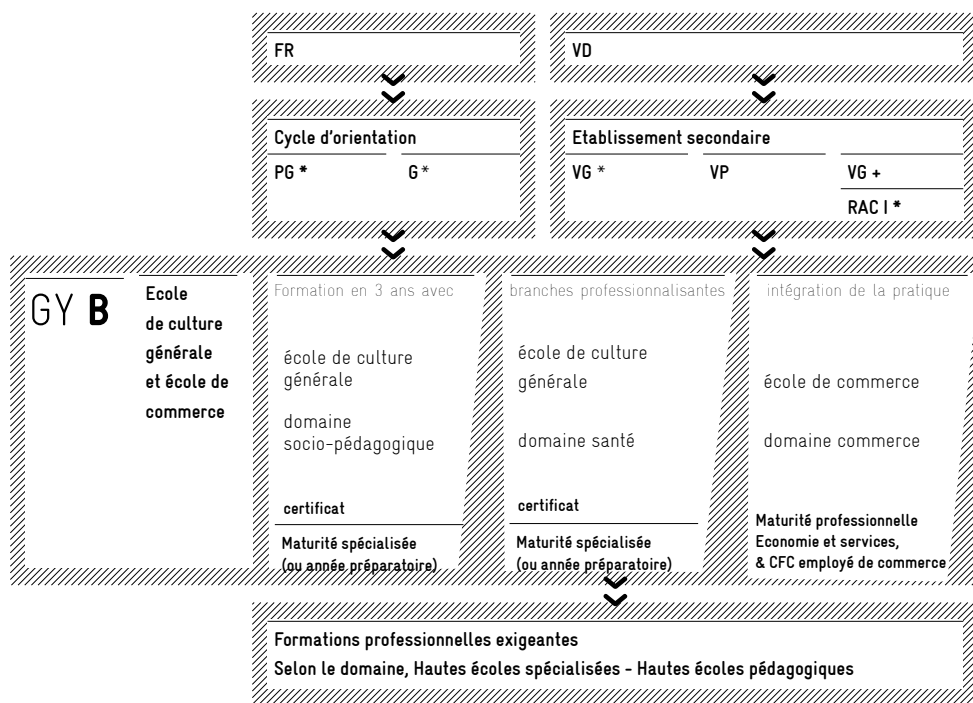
FR

VD

Cycle d'orientation

PG *

G *

Etablissement secondaire

VG *

VP

VG +

RAC I *

GY B

Ecole de culture générale et école de commerce

Formation en 3 ans avec

école de culture générale

domaine socio-pédagogique

certificat

Maturité spécialisée (ou année préparatoire)

branches professionnalisantes

école de culture générale

domaine santé

certificat

Maturité spécialisée (ou année préparatoire)

intégration de la pratique

école de commerce

domaine commerce

Maturité professionnelle Economie et services, & CFC employé de commerce

Formations professionnelles exigeantes

Selon le domaine, Hautes écoles spécialisées - Hautes écoles pédagogiques